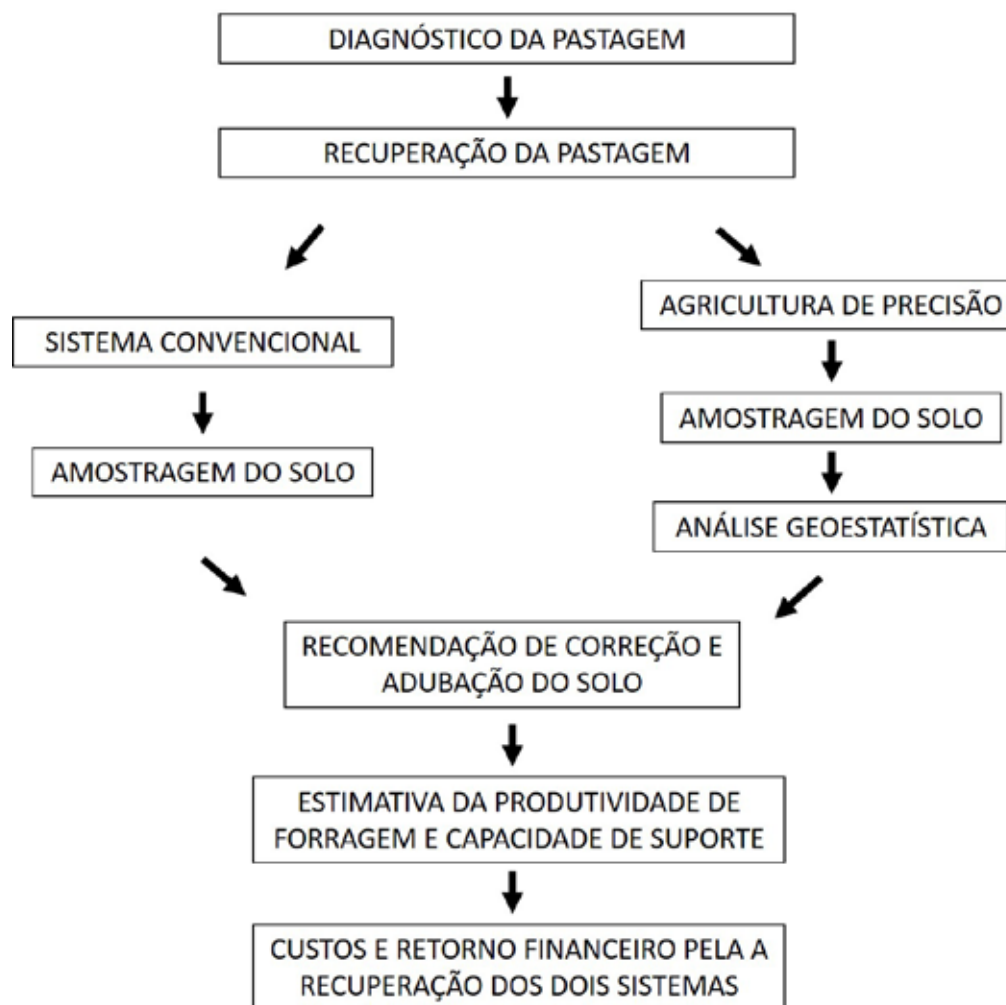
DIAGNÓSTICO DA PASTAGEM

RECUPERAÇÃO DA PASTAGEM

SISTEMA CONVENCIONAL

AMOSTRAGEM DO SOLO

AGRICULTURA DE PRECISÃO

AMOSTRAGEM DO SOLO

ANÁLISE GEOESTATÍSTICA

RECOMENDAÇÃO DE CORREÇÃO E ADUBAÇÃO DO SOLO

ESTIMATIVA DA PRODUTIVIDADE DE FORRAGEM E CAPACIDADE DE SUPORTE

CUSTOS E RETORNO FINANCEIRO PELA A RECUPERAÇÃO DOS DOIS SISTEMAS